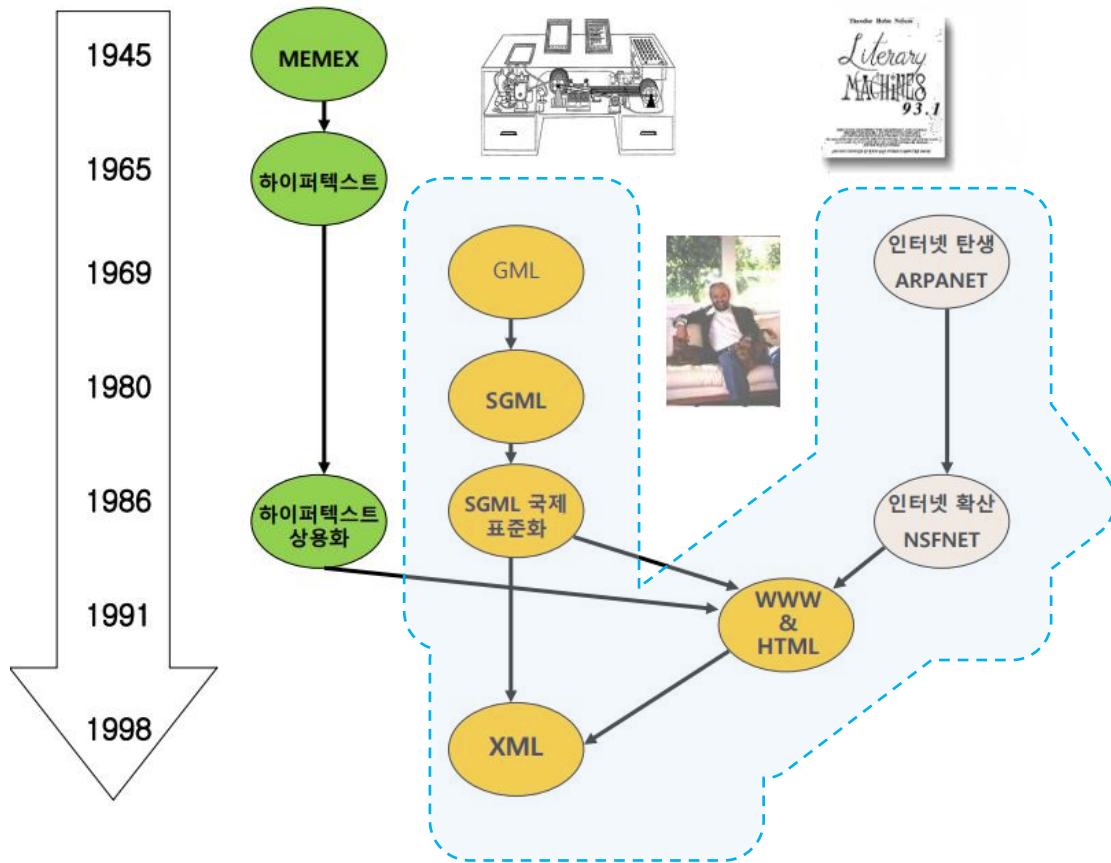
1945

1965

1969

1980

1986

1991

1998

MEMEX

하이퍼텍스트

하이퍼텍스트 상용화

Theodor Holm Nelson

Literary MACHINES 93.1

GML

SGML

SGML 국제 표준화

XML

인터넷 탄생 ARPANET

인터넷 확산 NSFNET

WWW & HTML